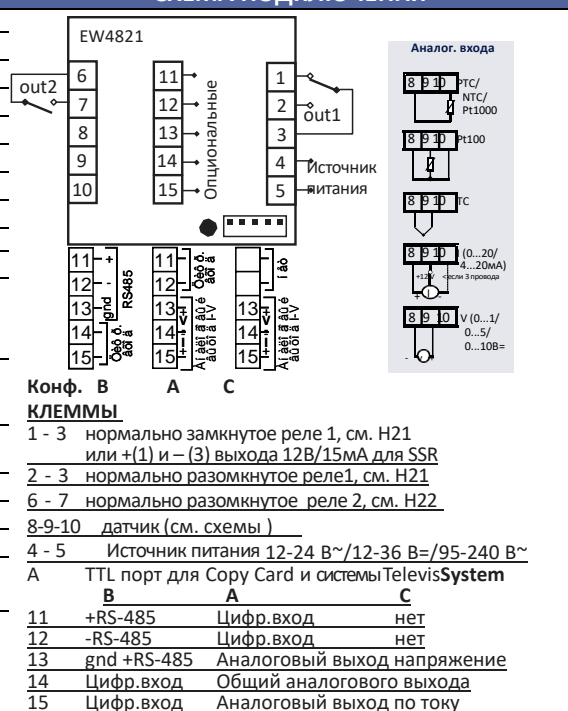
EW4821

out2 6 7 8 9 10

11 12 13 14 15

Опциональные

1 2 3 4 5

out1

Источник питания

Аналог. входа

8 9 10 PTC/ NTC/ Pt1000

8 9 10 Pt100

8 9 10 TC

8 9 10 (0...20/ 4...20mA)

+12V <если 3 провода

8 9 10 V (0...1/ 0...5/ 0...10B=

11 + 12 - 13 gnd RS485 14 15 Öèô ð. âõî ä

11 12 Öèô ð. âõî ä 13 14 15 Àí àëî ã. âû õî ä I-V

I âõ

13 14 15 Àí àëî ã. âû õî ä I-V

Конф. B A C

КЛЕММЫ

1 - 3 нормально замкнутое реле 1, см. H21 или +(1) и – (3) выхода 12В/15мА для SSR

2 - 3 нормально разомкнутое реле1, см. H21

6 - 7 нормально разомкнутое реле 2, см. H22

8-9-10 датчик (см. схемы )

4 - 5 Источник питания 12-24 В~/12-36 В=/95-240 В~

A TTL порт для Copy Card и системы Televis**System**

| | B | A | C |
|---|---|---|---|
| 11 | +RS-485 | Цифр.вход | нет |
| 12 | -RS-485 | Цифр.вход | нет |
| 13 | gnd +RS-485 | Аналоговый выход напряжение | |
| 14 | Цифр.вход | Общий аналогового выхода | |
| 15 | Цифр.вход | Аналоговый выход по току | |